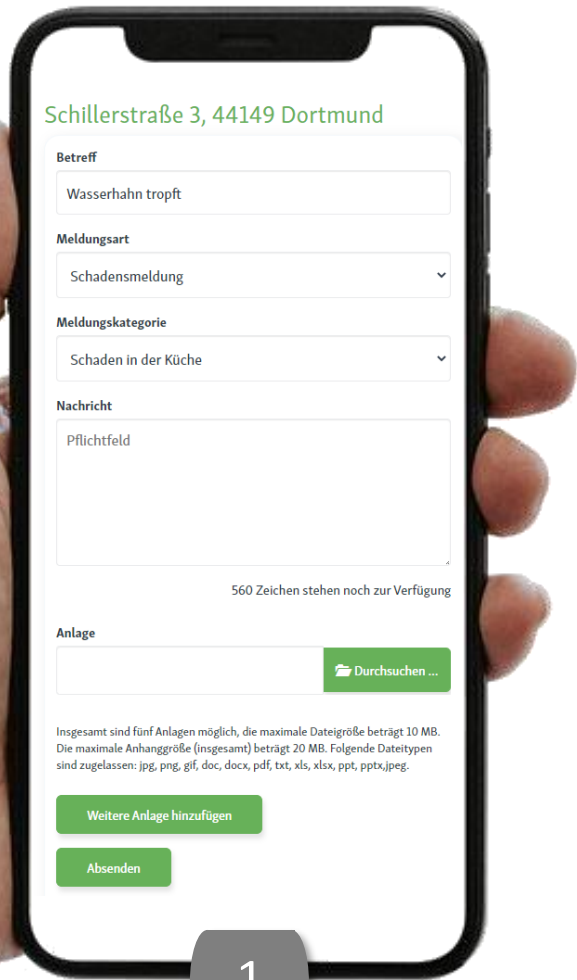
Schillerstraße 3, 44149 Dortmund

Betreff

Wasserhahn tropft

Meldungsart

Schadensmeldung

Meldungskategorie

Schaden in der Küche

Nachricht

Pflichtfeld

560 Zeichen stehen noch zur Verfügung

Anlage

Durchsuchen ...

Insgesamt sind fünf Anlagen möglich, die maximale Dateigröße beträgt 10 MB. Die maximale Anhanggröße (insgesamt) beträgt 20 MB. Folgende Dateitypen sind zugelassen: jpg, png, gif, doc, docx, pdf, txt, xls, xlsx, ppt, pptx,jpeg.

Weitere Anlage hinzufügen

Absenden

1